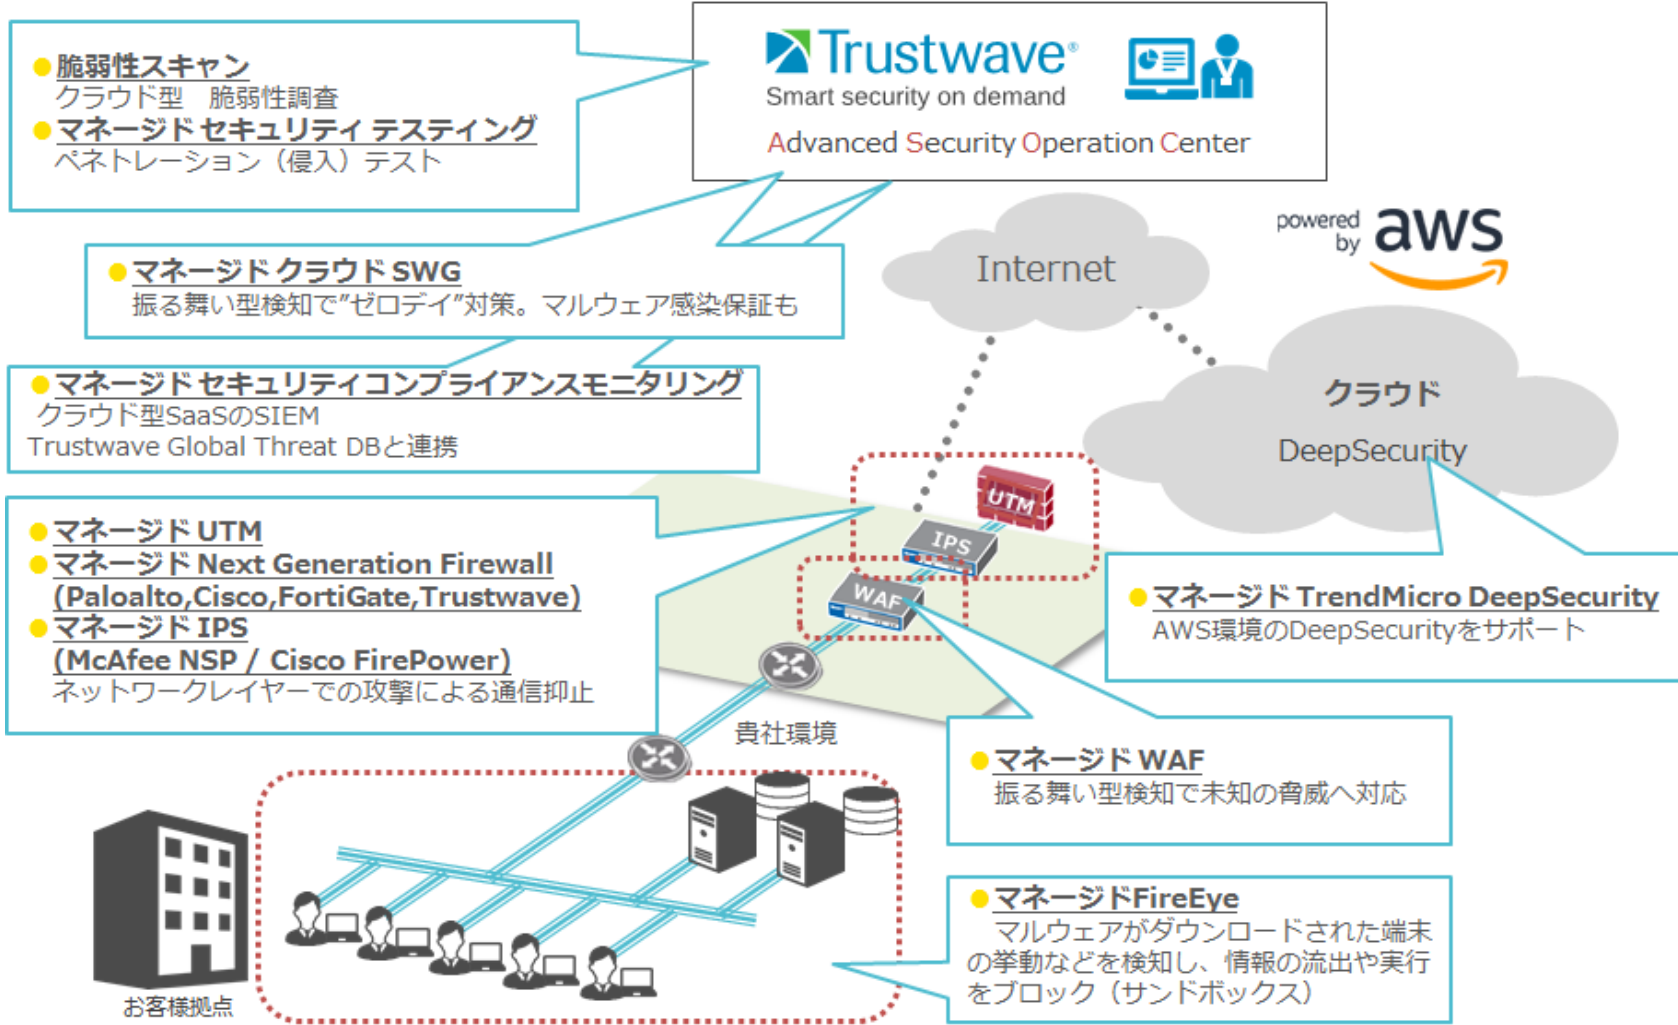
●脆弱性スキャン
クラウド型　脆弱性調査
●マネージド セキュリティ テスティング
ペネトレーション（侵入）テスト

Trustwave®
Smart security on demand
Advanced Security Operation Center

●マネージド クラウド SWG
振る舞い型検知で"ゼロデイ"対策。マルウェア感染保証も

powered by aws

Internet

●マネージド セキュリティコンプライアンスモニタリング
クラウド型SaaSのSIEM
Trustwave Global Threat DBと連携

クラウド
DeepSecurity

●マネージド UTM
●マネージド Next Generation Firewall
(Paloalto,Cisco,FortiGate,Trustwave)
●マネージド IPS
(McAfee NSP / Cisco FirePower)
ネットワークレイヤーでの攻撃による通信抑止

UTM
IPS
WAF

●マネージド TrendMicro DeepSecurity
AWS環境のDeepSecurityをサポート

貴社環境

●マネージド WAF
振る舞い型検知で未知の脅威へ対応

●マネージドFireEye
マルウェアがダウンロードされた端末の挙動などを検知し、情報の流出や実行をブロック（サンドボックス）

お客様拠点